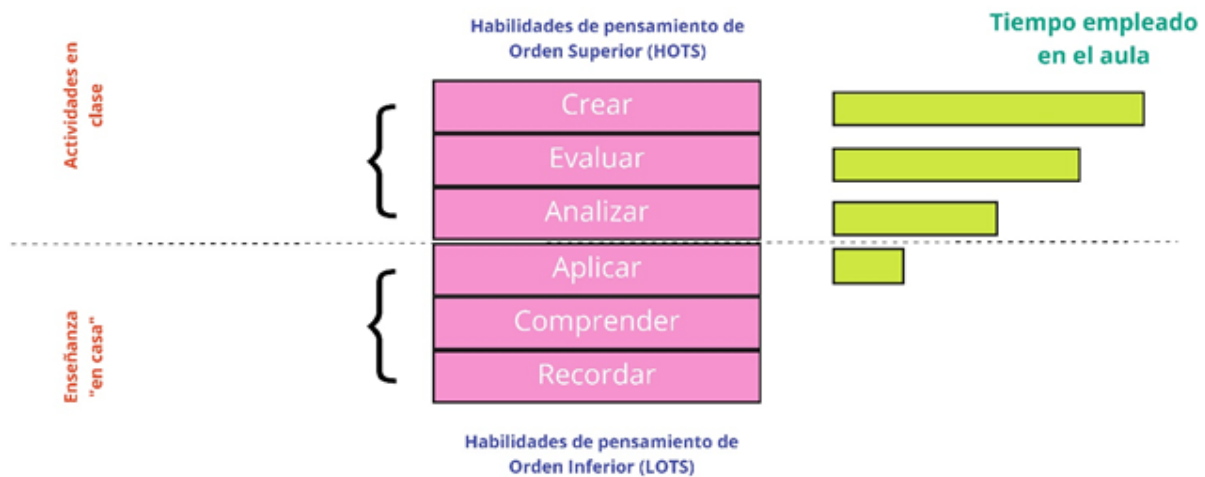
Actividades en clase

Habilidades de pensamiento de Orden Superior (HOTS)

Tiempo empleado en el aula

Crear
Evaluar
Analizar
Aplicar
Comprender
Recordar

Enseñanza "en casa"

Habilidades de pensamiento de Orden Inferior (LOTS)